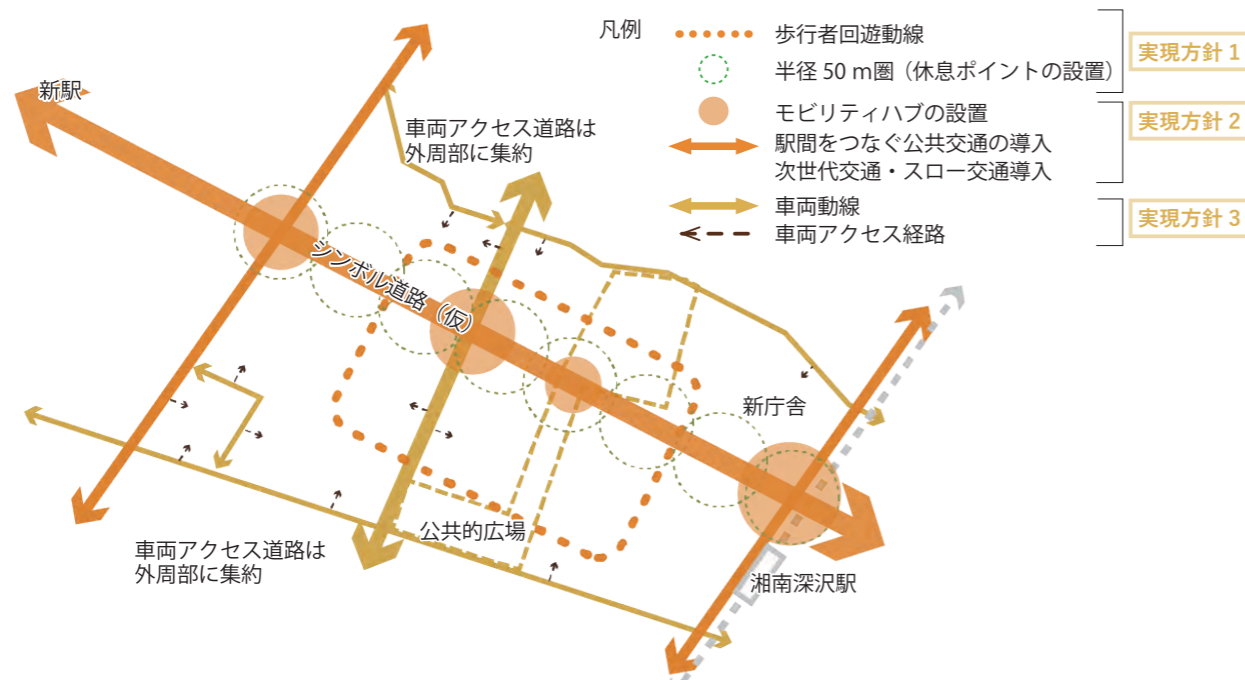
凡例
歩行者回遊動線
半径 50 m圏（休息ポイントの設置）
実現方針 1
モビリティハブの設置
駅間をつなぐ公共交通の導入
次世代交通・スロー交通導入
実現方針 2
車両動線
車両アクセス経路
実現方針 3

新駅
車両アクセス道路は外周部に集約
シンボル道路（仮）
新庁舎
公共的広場
車両アクセス道路は外周部に集約
湘南深沢駅